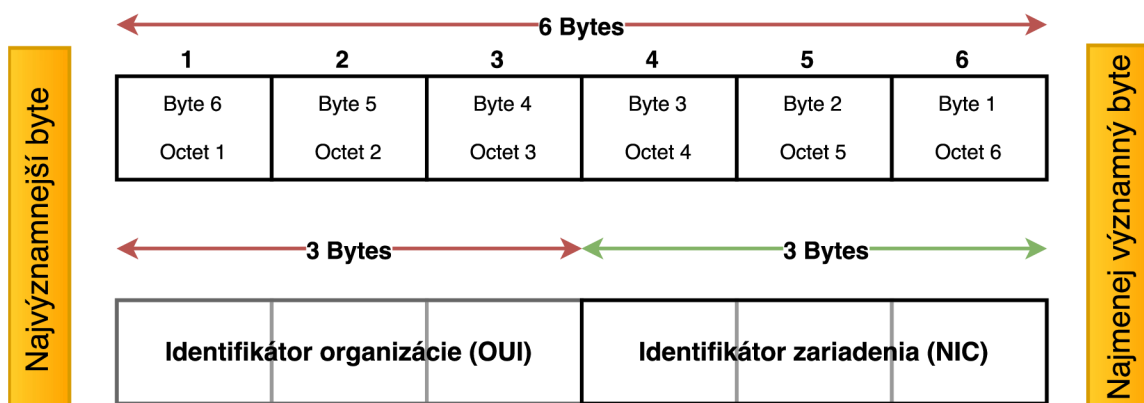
Najvýznamnejší byte

6 Bytes

| 1 | 2 | 3 | 4 | 5 | 6 |
|---|---|---|---|---|---|
| Byte 6 Octet 1 | Byte 5 Octet 2 | Byte 4 Octet 3 | Byte 3 Octet 4 | Byte 2 Octet 5 | Byte 1 Octet 6 |

3 Bytes

3 Bytes

Identifikátor organizácie (OUI)

Identifikátor zariadenia (NIC)

Najmenej významný byte